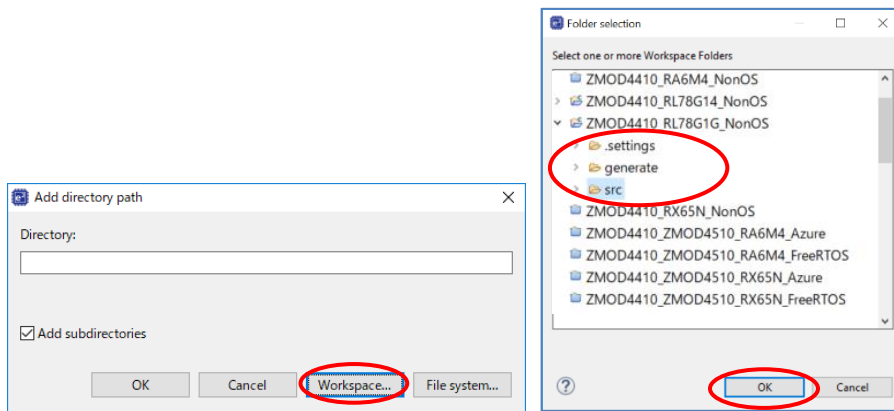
Add directory path

Directory:

Add subdirectories

OK
Cancel
Workspace...
File system...

Folder selection

Select one or more Workspace Folders

ZMOD4410_RA6M4_NonOS
ZMOD4410_RL78G14_NonOS
ZMOD4410_RL78G1G_NonOS
.settings
generate
src
ZMOD4410_RX65N_NonOS
ZMOD4410_ZMOD4510_RA6M4_Azure
ZMOD4410_ZMOD4510_RA6M4_FreeRTOS
ZMOD4410_ZMOD4510_RX65N_Azure
ZMOD4410_ZMOD4510_RX65N_FreeRTOS

?
OK
Cancel